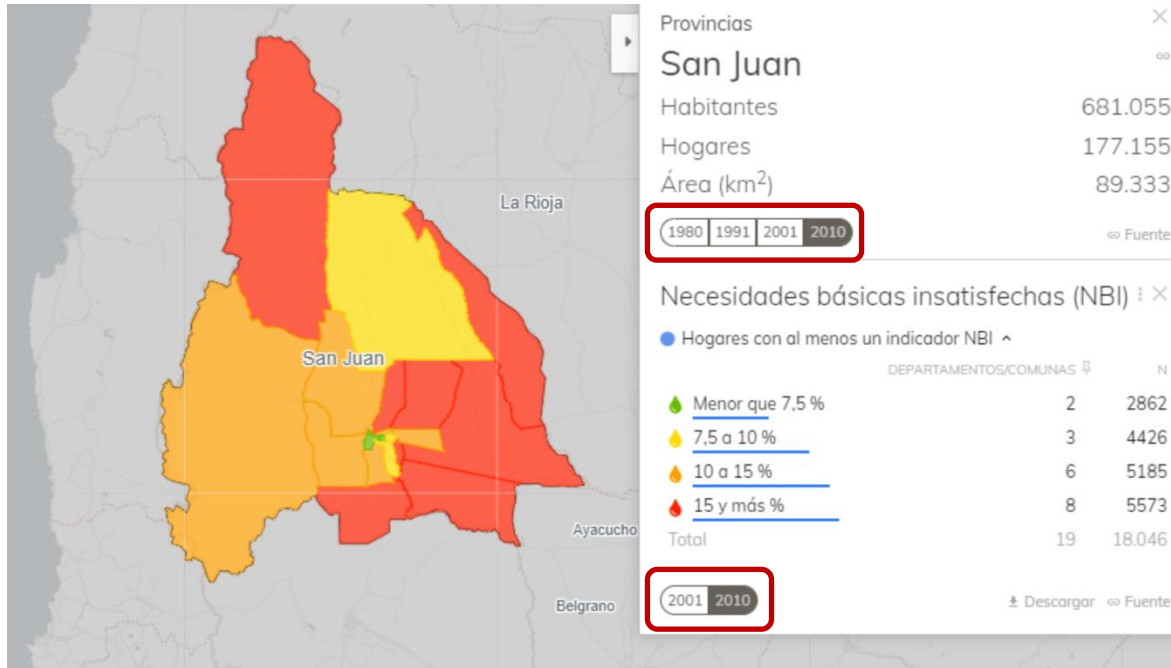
La Rioja

San Juan

Ayacucho

Belgrano

Provincias

San Juan

| | |
|---|---|
| Habitantes | 681.055 |
| Hogares | 177.155 |
| Área (km$^2$) | 89.333 |

1980 1991 2001 2010

Fuente

Necesidades básicas insatisfechas (NBI)

Hogares con al menos un indicador NBI

| | DEPARTAMENTOS/COMUNAS | N |
|---|---|---|
| Menor que 7,5 % | 2 | 2862 |
| 7,5 a 10 % | 3 | 4426 |
| 10 a 15 % | 6 | 5185 |
| 15 y más % | 8 | 5573 |
| Total | 19 | 18.046 |

2001 2010

Descargar Fuente